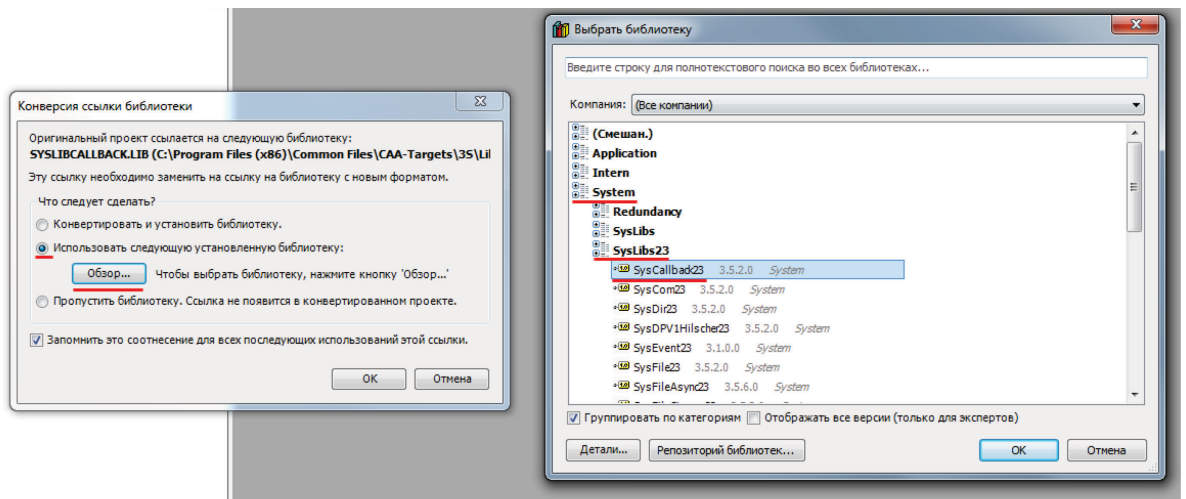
Конверсия ссылки библиотеки

Оригинальный проект ссылается на следующую библиотеку:
SYSLIBCALLBACK.LIB (C:\Program Files (x86)\Common Files\CAA-Targets\3S\Lil

Эту ссылку необходимо заменить на ссылку на библиотеку с новым форматом.

Что следует сделать?

Конвертировать и установить библиотеку.

Использовать следующую установленную библиотеку:

Обзор... Чтобы выбрать библиотеку, нажмите кнопку 'Обзор...'

Пропустить библиотеку. Ссылка не появится в конвертированном проекте.

Запомнить это соотнесение для всех последующих использований этой ссылки.

OK Отмена

Выбрать библиотеку

Введите строку для полнотекстового поиска во всех библиотеках...

Компания: (Все компании)

(Смешан.)
Application
Intern
System
Redundancy
SysLibs
SysLibs23
SysCallback23 3.5.2.0 System
SysCom23 3.5.2.0 System
SysDir23 3.5.2.0 System
SysDPV1Hilscher23 3.5.2.0 System
SysEvent23 3.1.0.0 System
SysFile23 3.5.2.0 System
SysFileAsync23 3.5.6.0 System

Группировать по категориям Отображать все версии (только для экспертов)

Детали... Репозиторий библиотек... OK Отмена